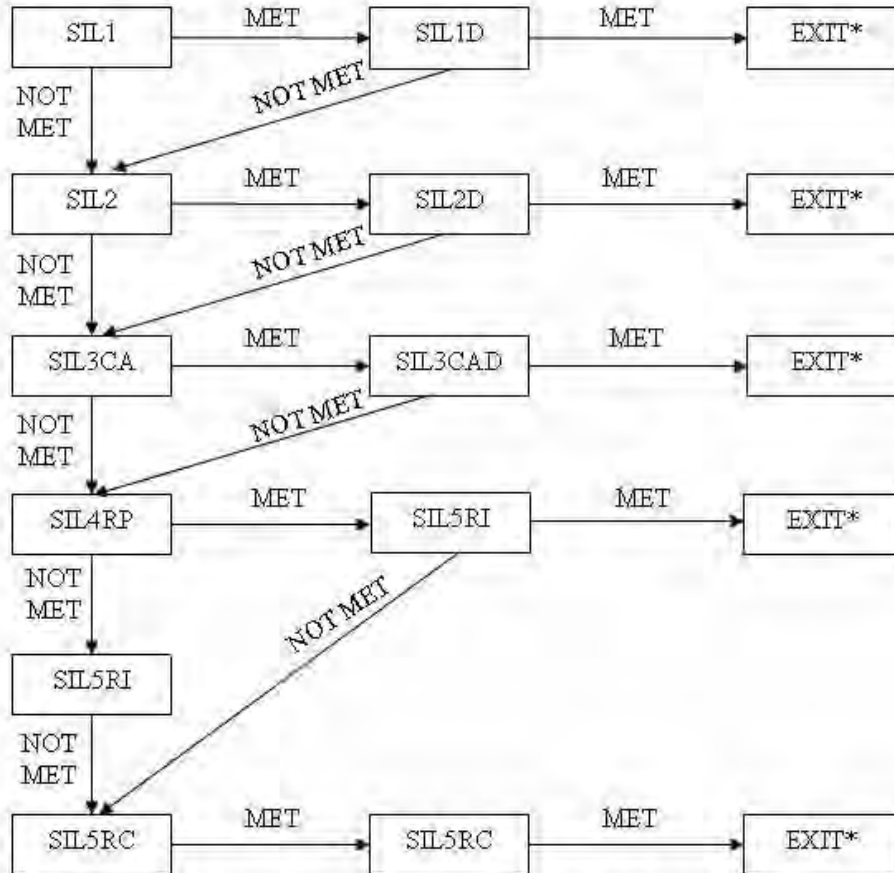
SIL1
MET
SIL1D
MET
EXIT*
NOT MET
NOT MET
SIL2
MET
SIL2D
MET
EXIT*
NOT MET
NOT MET
SIL3CA
MET
SIL3CAD
MET
EXIT*
NOT MET
NOT MET
SIL4RP
MET
SIL5RI
MET
EXIT*
NOT MET
NOT MET
SIL5RI
NOT MET
SIL5RC
MET
SIL5RC
MET
EXIT*